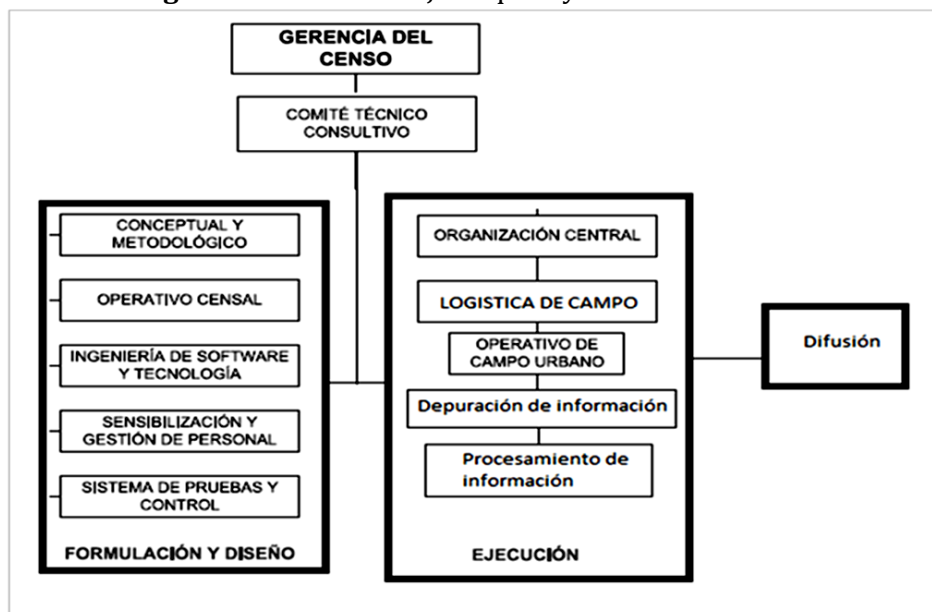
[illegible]

GERENCIA DEL CENSO

COMITÉ TÉCNICO CONSULTIVO

CONCEPTUAL Y METODOLÓGICO

OPERATIVO CENSAL

INGENIERÍA DE SOFTWARE Y TECNOLOGÍA

SENSIBILIZACIÓN Y GESTIÓN DE PERSONAL

SISTEMA DE PRUEBAS Y CONTROL

FORMULACIÓN Y DISEÑO

ORGANIZACIÓN CENTRAL

LOGISTICA DE CAMPO

OPERATIVO DE CAMPO URBANO

Depuración de información

Procesamiento de información

EJECUCIÓN

Difusión